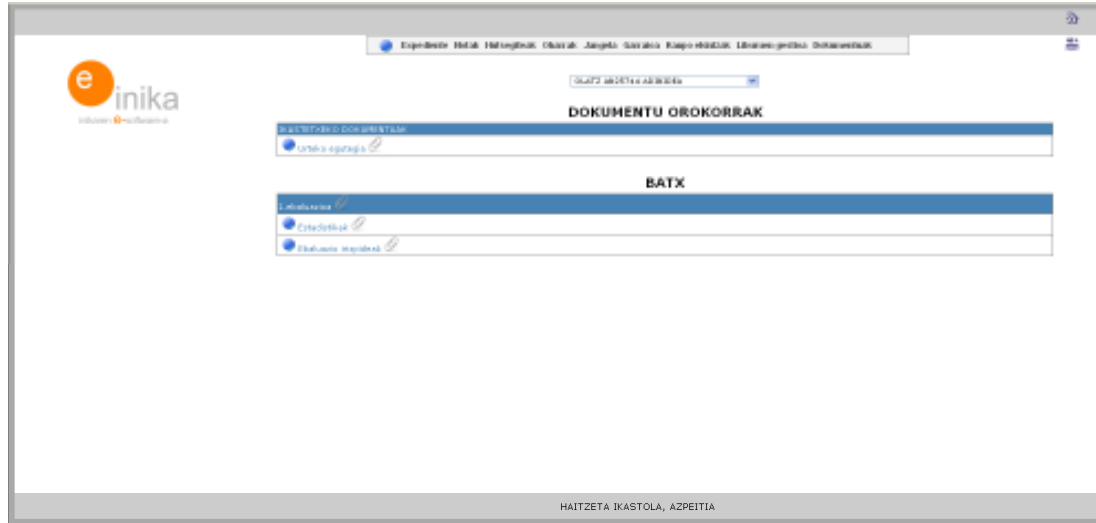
Expedientea Notak Hutsegiteak Oharrak Jangela Garraioa Kanpo ekintzak Liburuen gestioa Dokumentuak

e inika

irakaskuntza software

DOKUMENTU OROKORRAK

IKASTETXEKO DOKUMENTUAK

Urteko egutegia

BATX

Lehenengoa

Estadistikak

Ebaluazio inprimakia

HAITZETA IKASTOLA, AZPEITIA